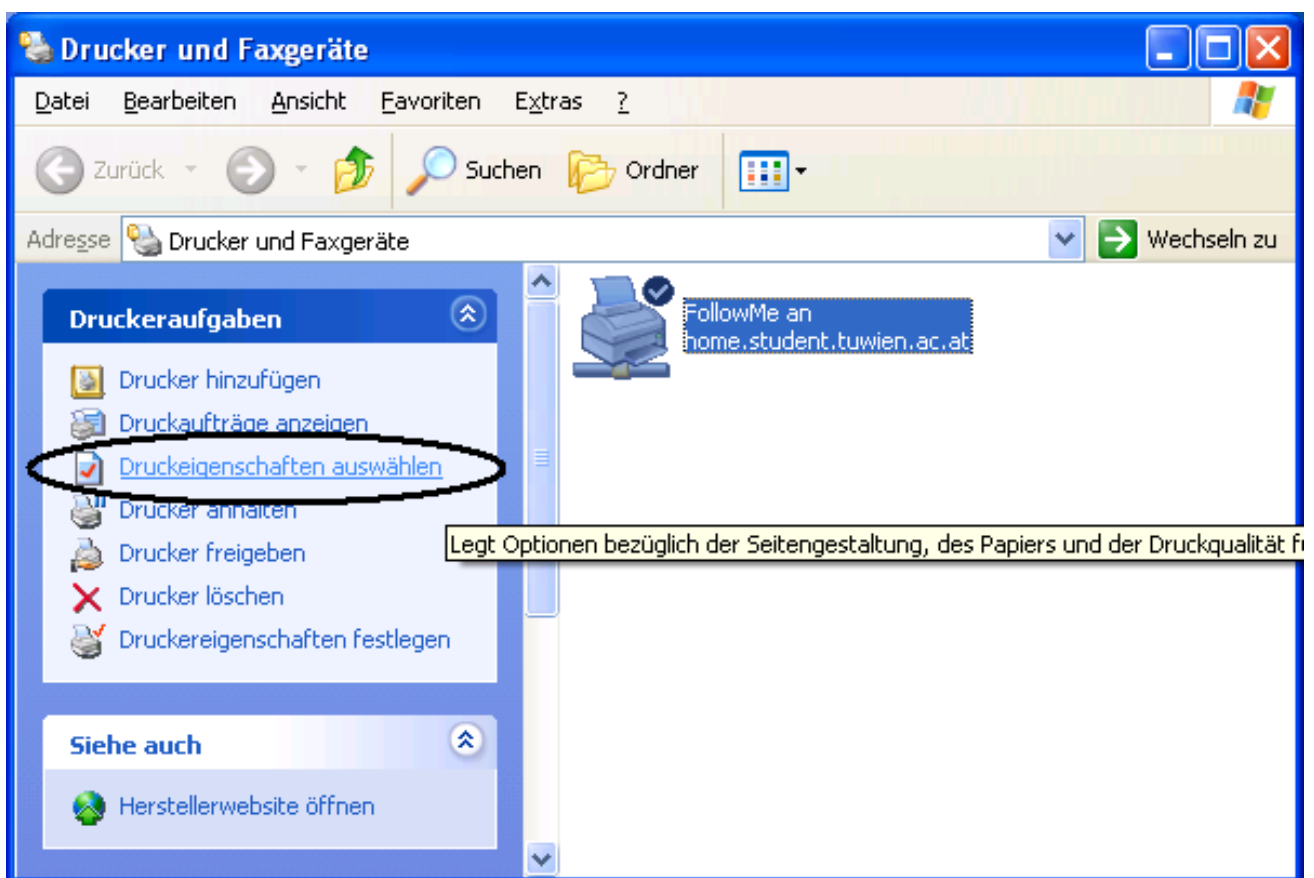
Drucker und Faxgeräte

Datei Bearbeiten Ansicht Favoriten Extras ?

Zurück Suchen Ordner

Adresse Drucker und Faxgeräte Wechseln zu

Druckeraufgaben

Drucker hinzufügen
Druckaufträge anzeigen
Druckeigenschaften auswählen
Drucker anhalten
Drucker freigeben
Drucker löschen
Druckereigenschaften festlegen

Siehe auch

Herstellerwebsite öffnen

FollowMe an home.student.tuwien.ac.at

Legt Optionen bezüglich der Seitengestaltung, des Papiers und der Druckqualität f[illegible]